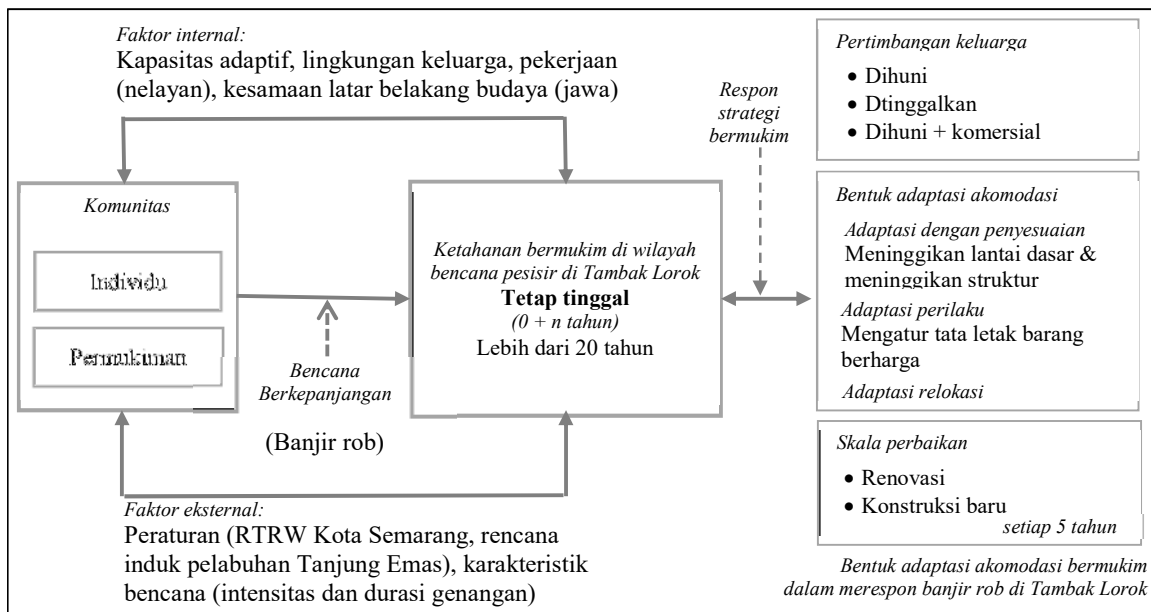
Faktor internal:
Kapasitas adaptif, lingkungan keluarga, pekerjaan (nelayan), kesamaan latar belakang budaya (jawa)

Komunitas

Individu

Permukiman

Bencana Berkepanjangan

(Banjir rob)

Ketahanan bermukim di wilayah bencana pesisir di Tambak Lorok
Tetap tinggal
(0 + n tahun)
Lebih dari 20 tahun

Respon strategi bermukim

Faktor eksternal:
Peraturan (RTRW Kota Semarang, rencana induk pelabuhan Tanjung Emas), karakteristik bencana (intensitas dan durasi genangan)

Pertimbangan keluarga
• Dihuni
• Dtinggalkan
• Dihuni + komersial

Bentuk adaptasi akomodasi
Adaptasi dengan penyesuaian
Meninggikan lantai dasar & meninggikan struktur
Adaptasi perilaku
Mengatur tata letak barang berharga
Adaptasi relokasi

Skala perbaikan
• Renovasi
• Konstruksi baru
setiap 5 tahun

Bentuk adaptasi akomodasi bermukim dalam merespon banjir rob di Tambak Lorok